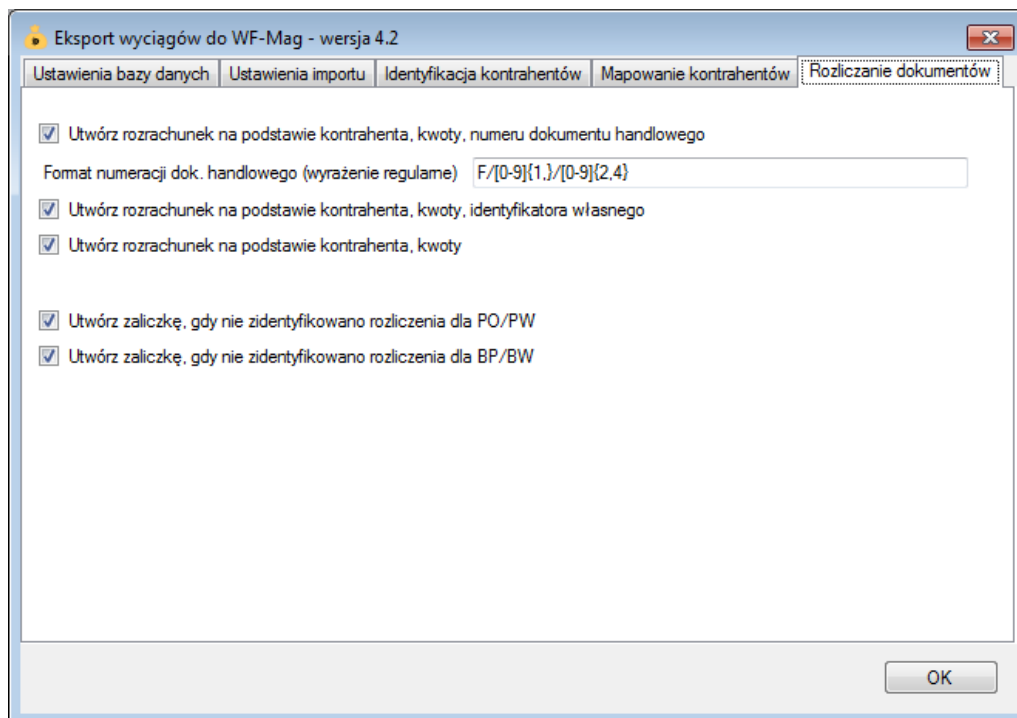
Eksport wyciągów do WF-Mag - wersja 4.2

Ustawienia bazy danych | Ustawienia importu | Identyfikacja kontrahentów | Mapowanie kontrahentów | Rozliczanie dokumentów

Utwórz rozrachunek na podstawie kontrahenta, kwoty, numeru dokumentu handlowego

Format numeracji dok. handlowego (wyrażenie regularne) F/[0-9]{1,}/[0-9]{2,4}

Utwórz rozrachunek na podstawie kontrahenta, kwoty, identyfikatora własnego

Utwórz rozrachunek na podstawie kontrahenta, kwoty

Utwórz zaliczkę, gdy nie zidentyfikowano rozliczenia dla PO/PW

Utwórz zaliczkę, gdy nie zidentyfikowano rozliczenia dla BP/BW

OK